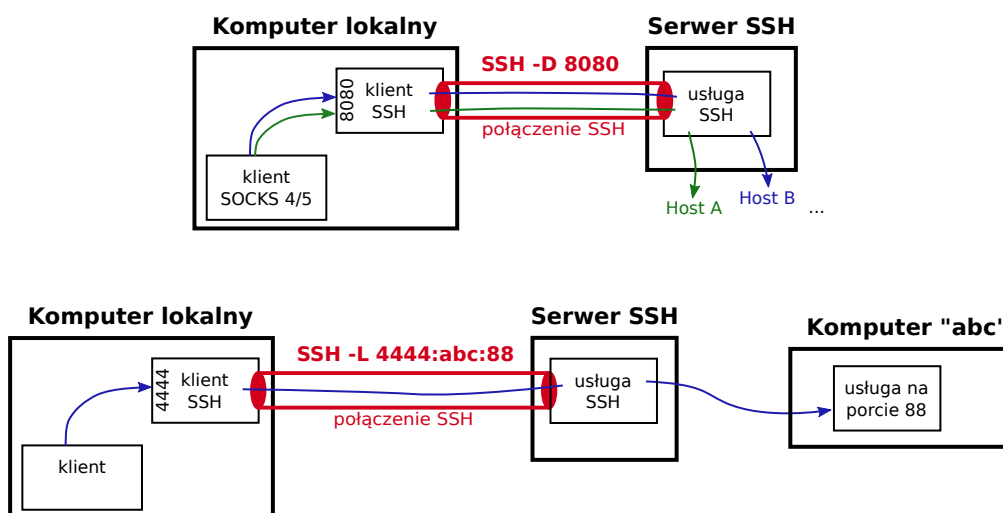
Komputer lokalny

Serwer SSH

SSH -D 8080

8080

klient SSH

usługa SSH

połączenie SSH

klient SOCKS 4/5

Host A

Host B

...

Komputer lokalny

Serwer SSH

Komputer "abc"

SSH -L 4444:abc:88

4444

klient SSH

usługa SSH

usługa na porcie 88

połączenie SSH

klient